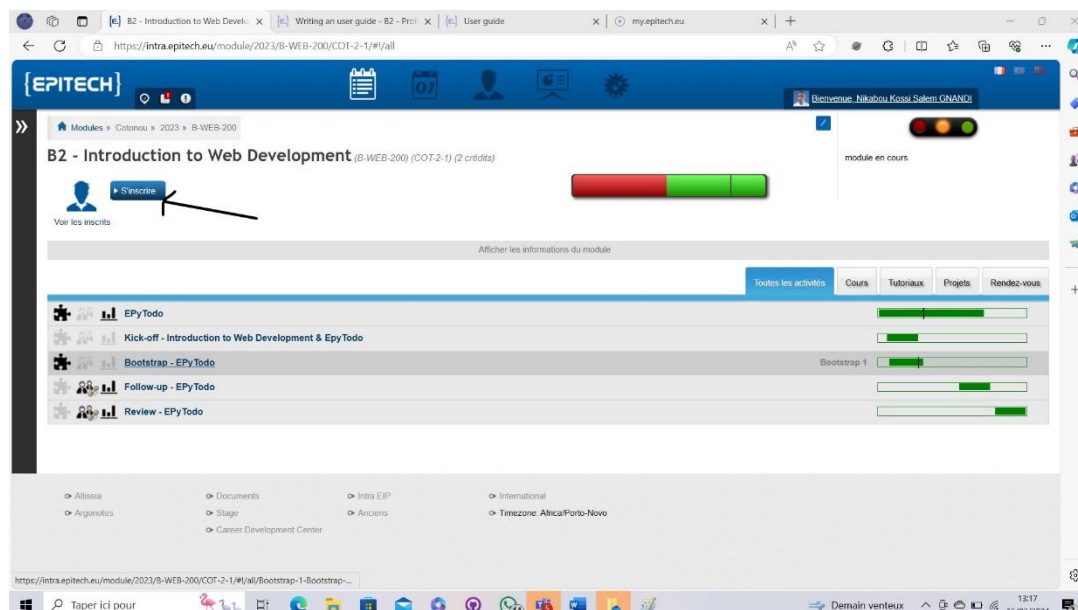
B2 - Introduction to Web Develo | Writing an user guide - B2 - Pro | User guide | my.epitech.eu

https://intra.epitech.eu/module/2023/B-WEB-200/COT-2-1/#!/all

{EPITECH}

07

Bienvenue, Nikabou Kossi Salem GNANDI

Modules » Cotonou » 2023 » B-WEB-200

B2 - Introduction to Web Development (B-WEB-200) (COT-2-1) (2 crédits)

module en cours

▸ S'inscrire

Voir les inscrits

Afficher les informations du module

Toutes les activités | Cours | Tutoriaux | Projets | Rendez-vous

EPyTodo

Kick-off - Introduction to Web Development & EpyTodo

Bootstrap - EPyTodo

Bootstrap 1

Follow-up - EPyTodo

Review - EPyTodo

Altissia | Documents | Intra EIP | International
Argonotes | Stage | Anciens | Timezone: Africa/Porto-Novo
Career Development Center

https://intra.epitech.eu/module/2023/B-WEB-200/COT-2-1/#!/all/Bootstrap-1-Bootstrap-...

Taper ici pour

Demain venteux

13:17